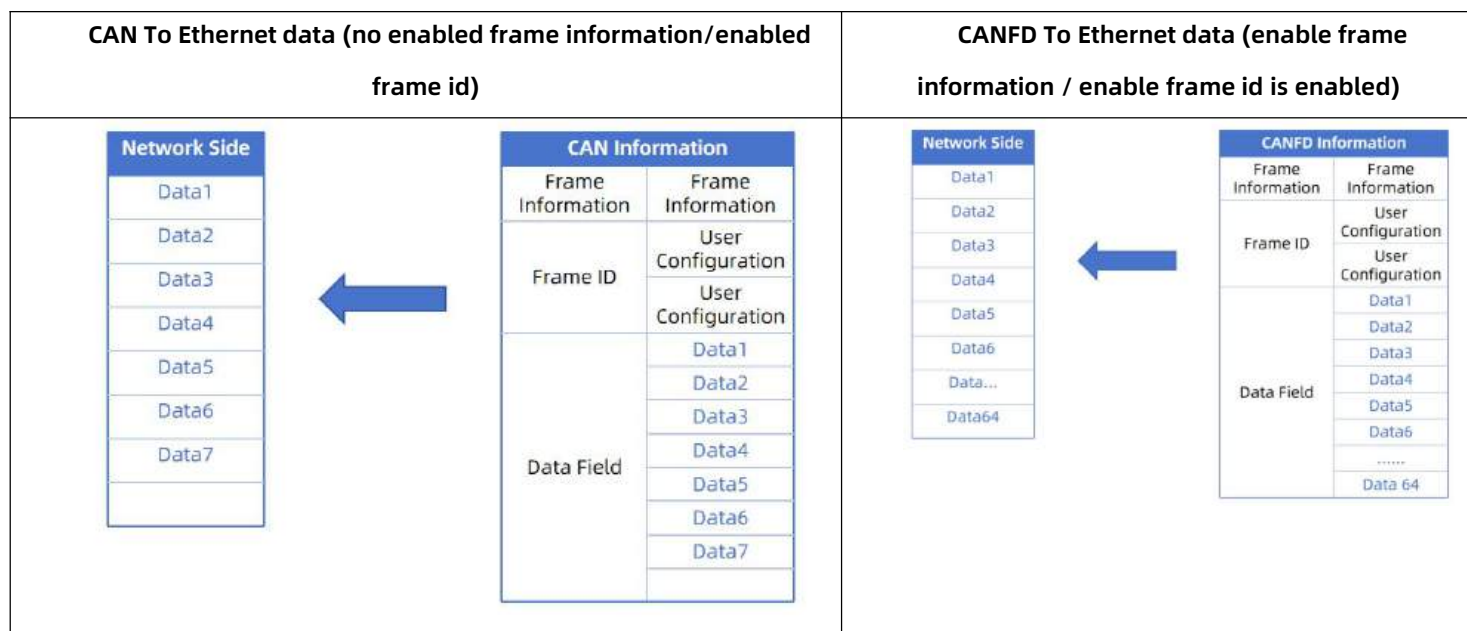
| CAN To Ethernet data (no enabled frame information/enabled frame id) | CANFD To Ethernet data (enable frame information / enable frame id is enabled) |
|---|---|
| Network Side<br>Data1<br>Data2<br>Data3<br>Data4<br>Data5<br>Data6<br>Data7<br><br>CAN Information<br>Frame Information / Frame Information<br>Frame ID / User Configuration / User Configuration<br>Data Field / Data1 / Data2 / Data3 / Data4 / Data5 / Data6 / Data7 | Network Side<br>Data1<br>Data2<br>Data3<br>Data4<br>Data5<br>Data6<br>Data...<br>Data64<br><br>CANFD Information<br>Frame Information / Frame Information<br>Frame ID / User Configuration / User Configuration<br>Data Field / Data1 / Data2 / Data3 / Data4 / Data5 / Data6 / ...... / Data 64 |